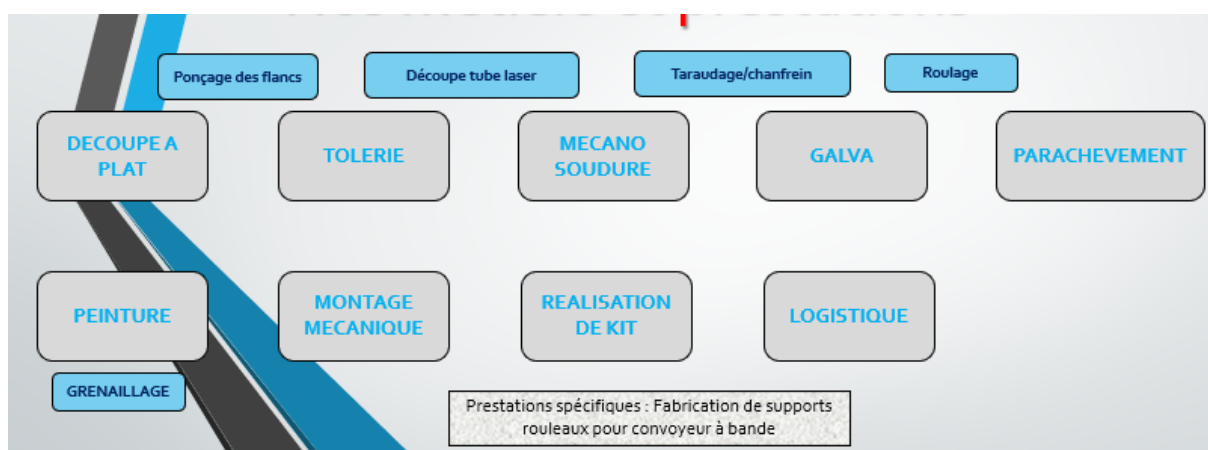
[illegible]

Ponçage des flancs

Découpe tube laser

Taraudage/chanfrein

Roulage

DECOUPE A PLAT

TOLERIE

MECANO SOUDURE

GALVA

PARACHEVEMENT

PEINTURE

MONTAGE MECANIQUE

REALISATION DE KIT

LOGISTIQUE

GRENAILLAGE

Prestations spécifiques : Fabrication de supports rouleaux pour convoyeur à bande